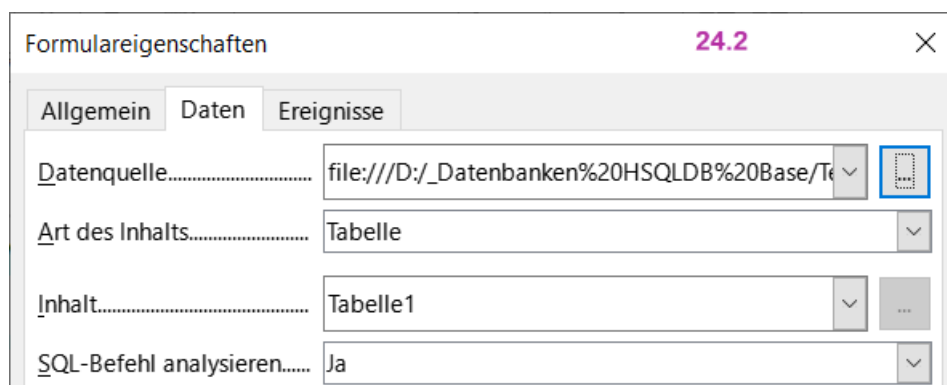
Formulareigenschaften 24.2 ×

Allgemein Daten Ereignisse

Datenquelle.............................. file:///D:/_Datenbanken%20HSQLDB%20Base/Te ...

Art des Inhalts.......................... Tabelle

Inhalt............................................ Tabelle1 ...

SQL-Befehl analysieren...... Ja